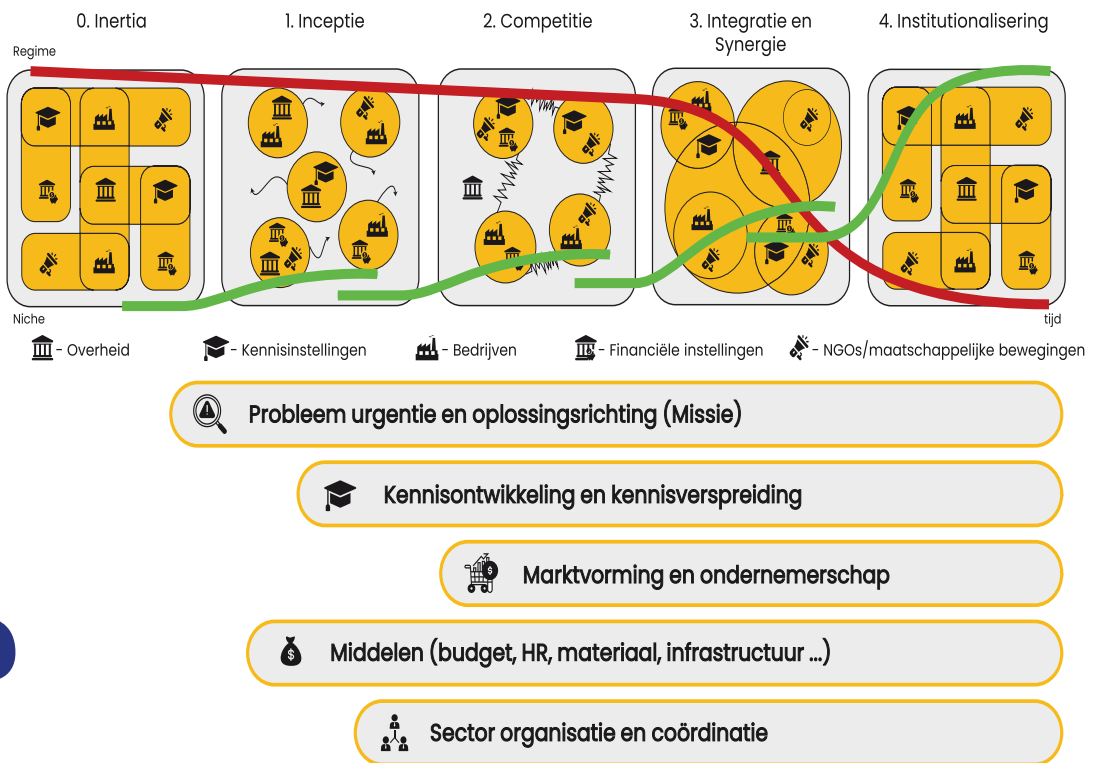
0. Inertia

1. Inceptie

2. Competitie

3. Integratie en Synergie

4. Institutionalisering

Regime

Niche

tijd

- Overheid

- Kennisinstellingen

- Bedrijven

- Financiële instellingen

- NGOs/maatschappelijke bewegingen

Probleem urgentie en oplossingsrichting (Missie)

Kennisontwikkeling en kennisverspreiding

Marktvorming en ondernemerschap

Middelen (budget, HR, materiaal, infrastructuur ...)

Sector organisatie en coördinatie